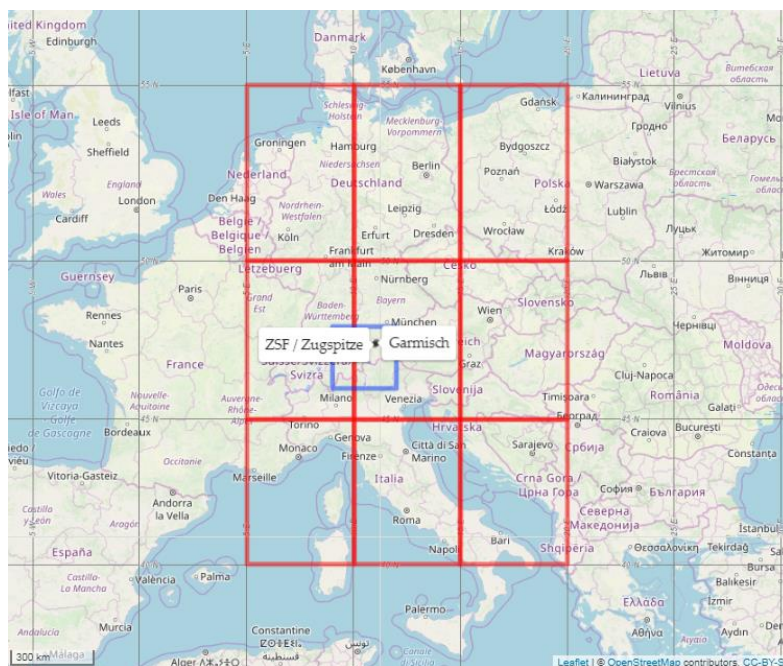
United Kingdom
Edinburgh
Danmark
København
Lietuva
Витебская область
Isle of Man
Leeds
Schleswig-Holstein
Mecklenburg-Vorpommern
Gdańsk
Калининград
Vilnius
Гродно
Беларусь
Sheffield
Groningen
Hamburg
Bydgoszcz
Niedersachsen
Berlin
Nederland
Deutschland
Poznań
Polska
Białystok
Брестская область
Warszawa
Гомельская область
Wales
England
London
Cardiff
Den Haag
Nordrhein-Westfalen
Leipzig
Łódź
Lublin
België / Belgique / Belgien
Köln
Erfurt
Dresden
Wrocław
Луцьк
Житомир
Frankfurt am Main
Kraków
Guernsey
Lëtzebuerg
Česko
Львів
Вінниця
Paris
Nürnberg
Grand Est
Baden-Württemberg
Bayern
Slovensko
Rennes
Wien
Чернівці
München
Nantes
ZSF / Zugspitze
Garmisch
Moldova
France
Schweiz/Suisse/Svizzera/Svizra
Graz
Magyarország
Cluj-Napoca
Golfo de Vizcaya
Golfe de Gascogne
Nouvelle-Aquitaine
Auvergne-Rhône-Alpes
Milano
Venezia
Slovenija
România
Одеська область
Timișoara
Galați
Bordeaux
Torino
Hrvatska
Београд
Craiova
București
Monaco
Genova
Città di San Marino
Sarajevo
Србија
Constanta
Vitoria-Gasteiz
Occitanie
Firenze
Marseille
Italia
Crna Gora / Црна Гора
София
България
Andorra la Vella
Castilla y León
Aragón
Roma
Северна Македонија
İstanbul
España
Napoli
Bari
Shqipëria
Θεσσαλονίκη
Tekirdağ
Castilla-La Mancha
València
Palma
Bursa
Balıkesir
Ελλάδα
İzmir
Palermo
Andalucía
Murcia
Constantine
Αθήνα
Aydın
300 km
Málaga
Alger
Leaflet | © OpenStreetMap contributors, CC-BY-SA